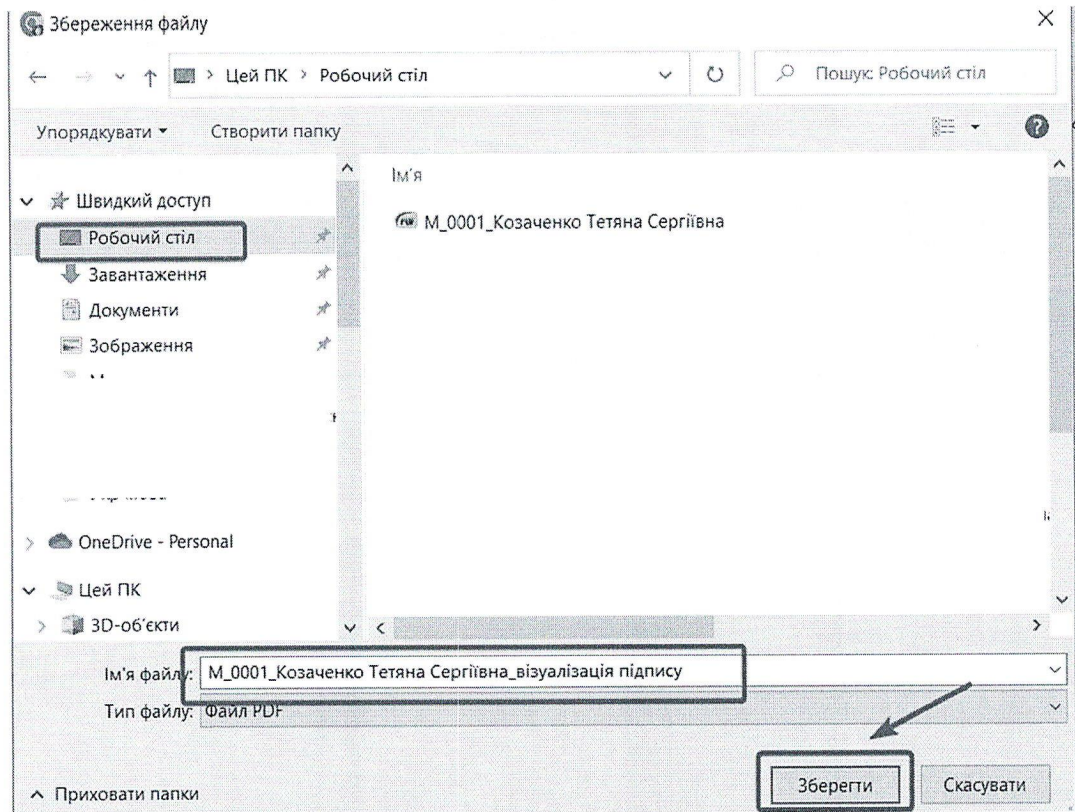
Збереження файлу

Цей ПК > Робочий стіл

Пошук: Робочий стіл

Упорядкувати ▾ Створити папку

Ім'я

M_0001_Козаченко Тетяна Сергіївна

Швидкий доступ

Робочий стіл

Завантаження

Документи

Зображення

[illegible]

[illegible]

OneDrive - Personal

Цей ПК

3D-об'єкти

Ім'я файлу: M_0001_Козаченко Тетяна Сергіївна_візуалізація підпису

Тип файлу: Файл PDF

Приховати папки

Зберегти

Скасувати